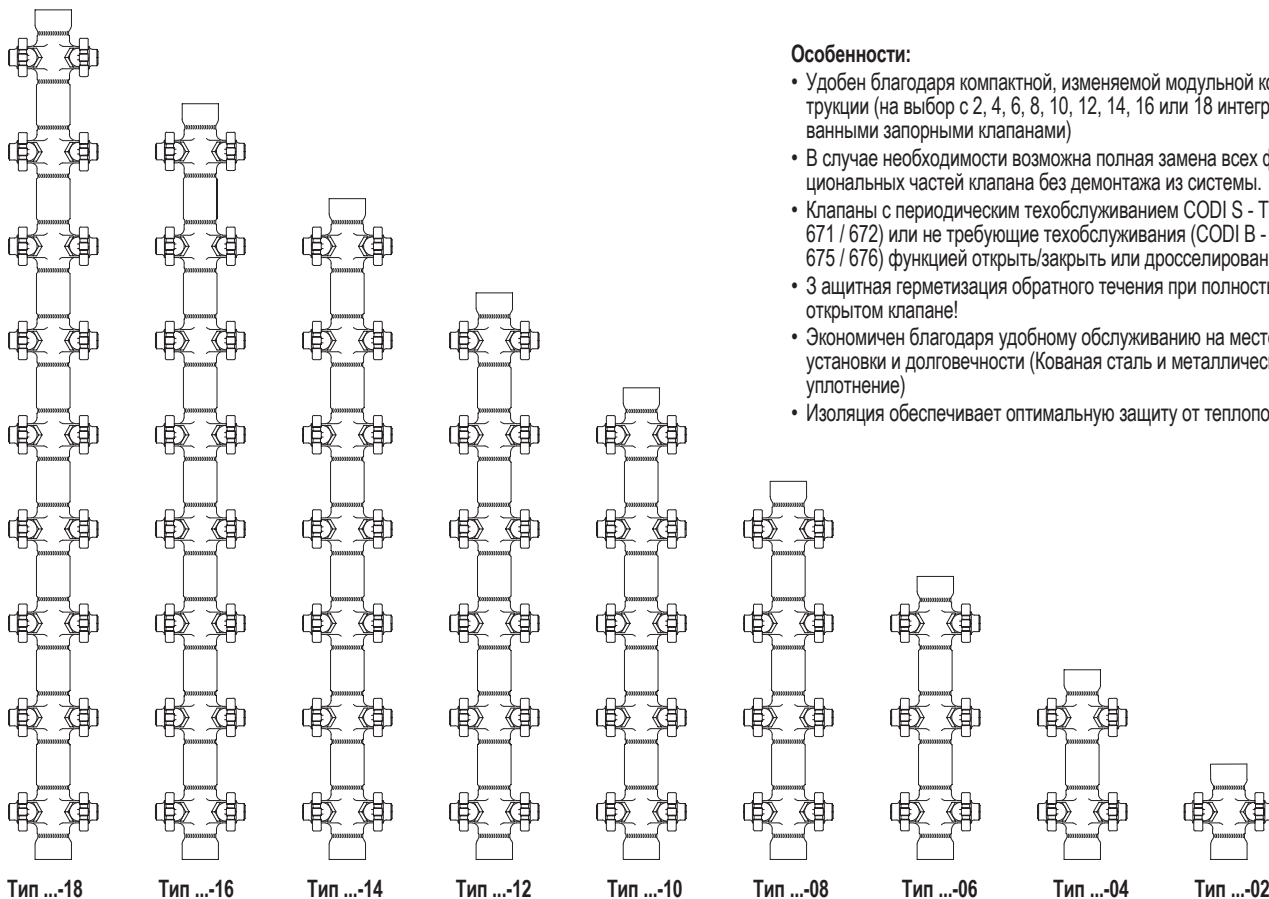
Особенности:

• Удобен благодаря компактной, изменяемой модульной ко трукции (на выбор с 2, 4, 6, 8, 10, 12, 14, 16 или 18 интегр ванными запорными клапанами)

• В случае необходимости возможна полная замена всех ф циональных частей клапана без демонтажа из системы.

• Клапаны с периодическим техобслуживанием CODI S - T 671 / 672) или не требующие техобслуживания (CODI B - 675 / 676) функцией открыть/закрыть или дросселирован

• 3 ащитная герметизация обратного течения при полности открытом клапане!

• Экономичен благодаря удобному обслуживанию на месте установки и долговечности (Кованая сталь и металличес уплотнение)

• Изоляция обеспечивает оптимальную защиту от теплопо

Тип ...-18 Тип ...-16 Тип ...-14 Тип ...-12 Тип ...-10 Тип ...-08 Тип ...-06 Тип ...-04 Тип ...-02